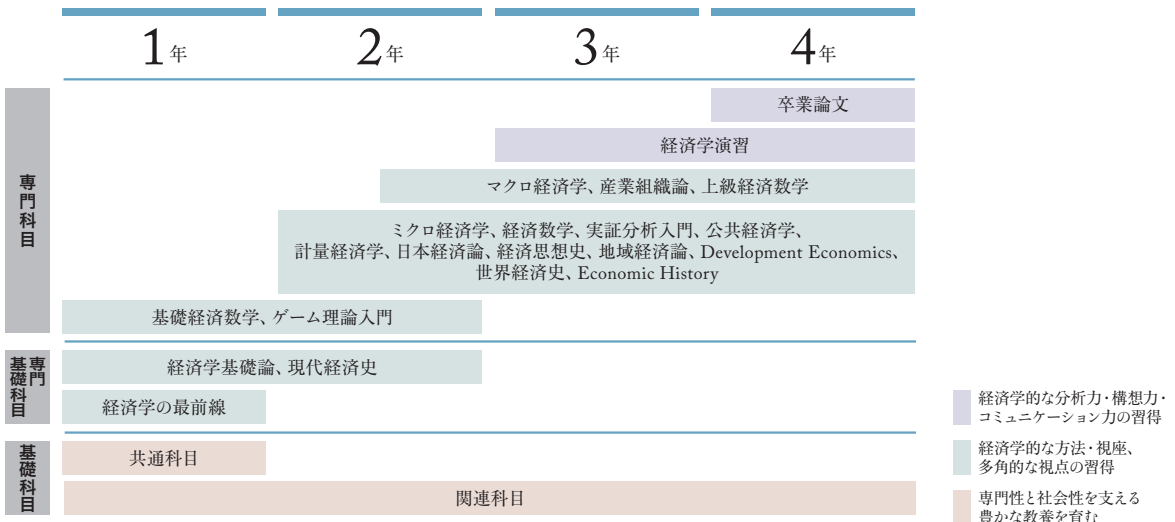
1年 2年 3年 4年

専門科目

卒業論文

経済学演習

マクロ経済学、産業組織論、上級経済数学

ミクロ経済学、経済数学、実証分析入門、公共経済学、計量経済学、日本経済論、経済思想史、地域経済論、Development Economics、世界経済史、Economic History

基礎経済数学、ゲーム理論入門

基礎専門科目

経済学基礎論、現代経済史

経済学の最前線

基礎科目

共通科目

関連科目

経済学的な分析力・構想力・コミュニケーション力の習得

経済学的な方法・視座、多角的な視点の習得

専門性と社会性を支える豊かな教養を育む